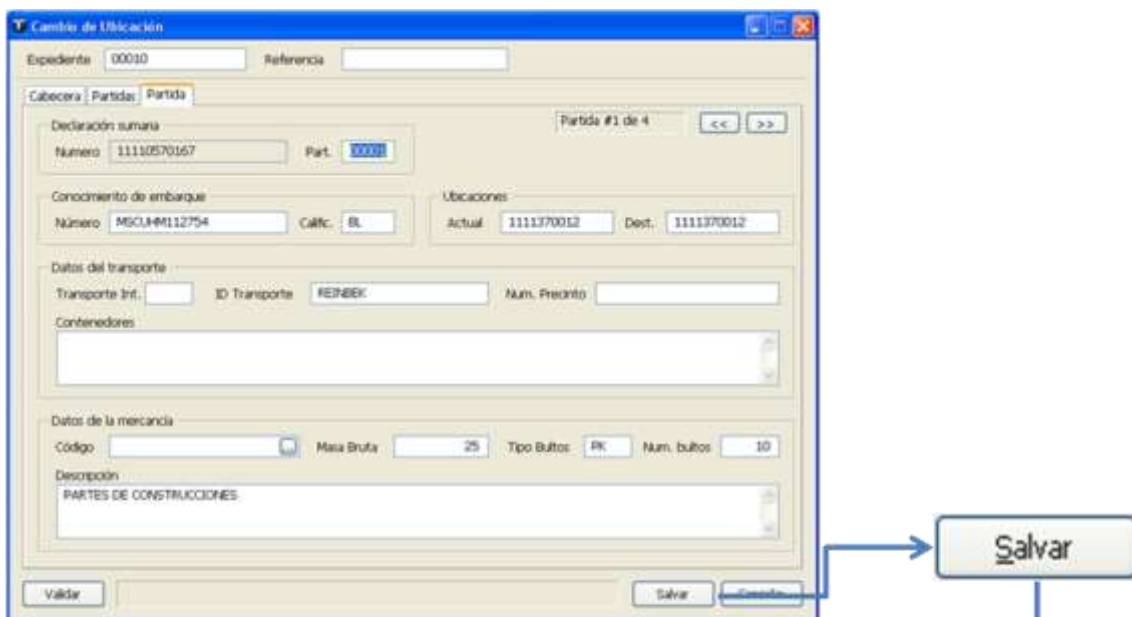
Cambio de Ubicación

Expediente 00010 Referencia

Cabecera Partidas Partida

Declaración sumaria

Numero 111105570167 Part. 00001

Partida #1 de 4 << >>

Conocimiento de embarque

Número MSCUHM112754 Calific. BL

Ubicaciones

Actual 1111370012 Dest. 1111370012

Datos del transporte

Transporte Int. ID Transporte REINBEK Num. Precinto

Contenedores

Datos de la mercancía

Código Masa Bruta 25 Tipo Bultos PK Num. bultos 10

Descripción

PARTES DE CONSTRUCCIONES

Validar Salvar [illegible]

Salvar